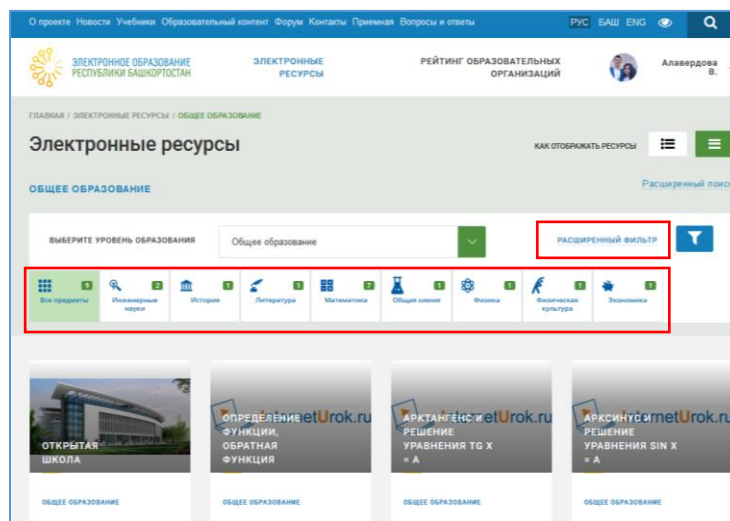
О проекте Новости Учебники Образовательный контент Форум Контакты Приемная Вопросы и ответы РУС БАШ ENG

ЭЛЕКТРОННОЕ ОБРАЗОВАНИЕ РЕСПУБЛИКИ БАШКОРТОСТАН

ЭЛЕКТРОННЫЕ РЕСУРСЫ

РЕЙТИНГ ОБРАЗОВАТЕЛЬНЫХ ОРГАНИЗАЦИЙ

Алавердова В.

ГЛАВНАЯ / ЭЛЕКТРОННЫЕ РЕСУРСЫ / ОБЩЕЕ ОБРАЗОВАНИЕ

Электронные ресурсы

КАК ОТОБРАЖАТЬ РЕСУРСЫ

ОБЩЕЕ ОБРАЗОВАНИЕ

Расширенный поис

ВЫБЕРИТЕ УРОВЕНЬ ОБРАЗОВАНИЯ

Общее образование

РАСШИРЕННЫЙ ФИЛЬТР

| Все предметы 9 | Инженерные науки 2 | История 1 | Литература 1 | Математика 7 | Общая химия 1 | Физика 1 | Физическая культура 1 | Экономика 1 |
|---|---|---|---|---|---|---|---|---|

ОТКРЫТАЯ ШКОЛА
ОБЩЕЕ ОБРАЗОВАНИЕ

ОПРЕДЕЛЕНИЕ ФУНКЦИИ, ОБРАТНАЯ ФУНКЦИЯ
InternetUrok.ru
ОБЩЕЕ ОБРАЗОВАНИЕ

АРКТАНГЕНС И РЕШЕНИЕ УРАВНЕНИЯ TG X = A
InternetUrok.ru
ОБЩЕЕ ОБРАЗОВАНИЕ

АРКСИНУС И РЕШЕНИЕ УРАВНЕНИЯ SIN X = A
InternetUrok.ru
ОБЩЕЕ ОБРАЗОВАНИЕ